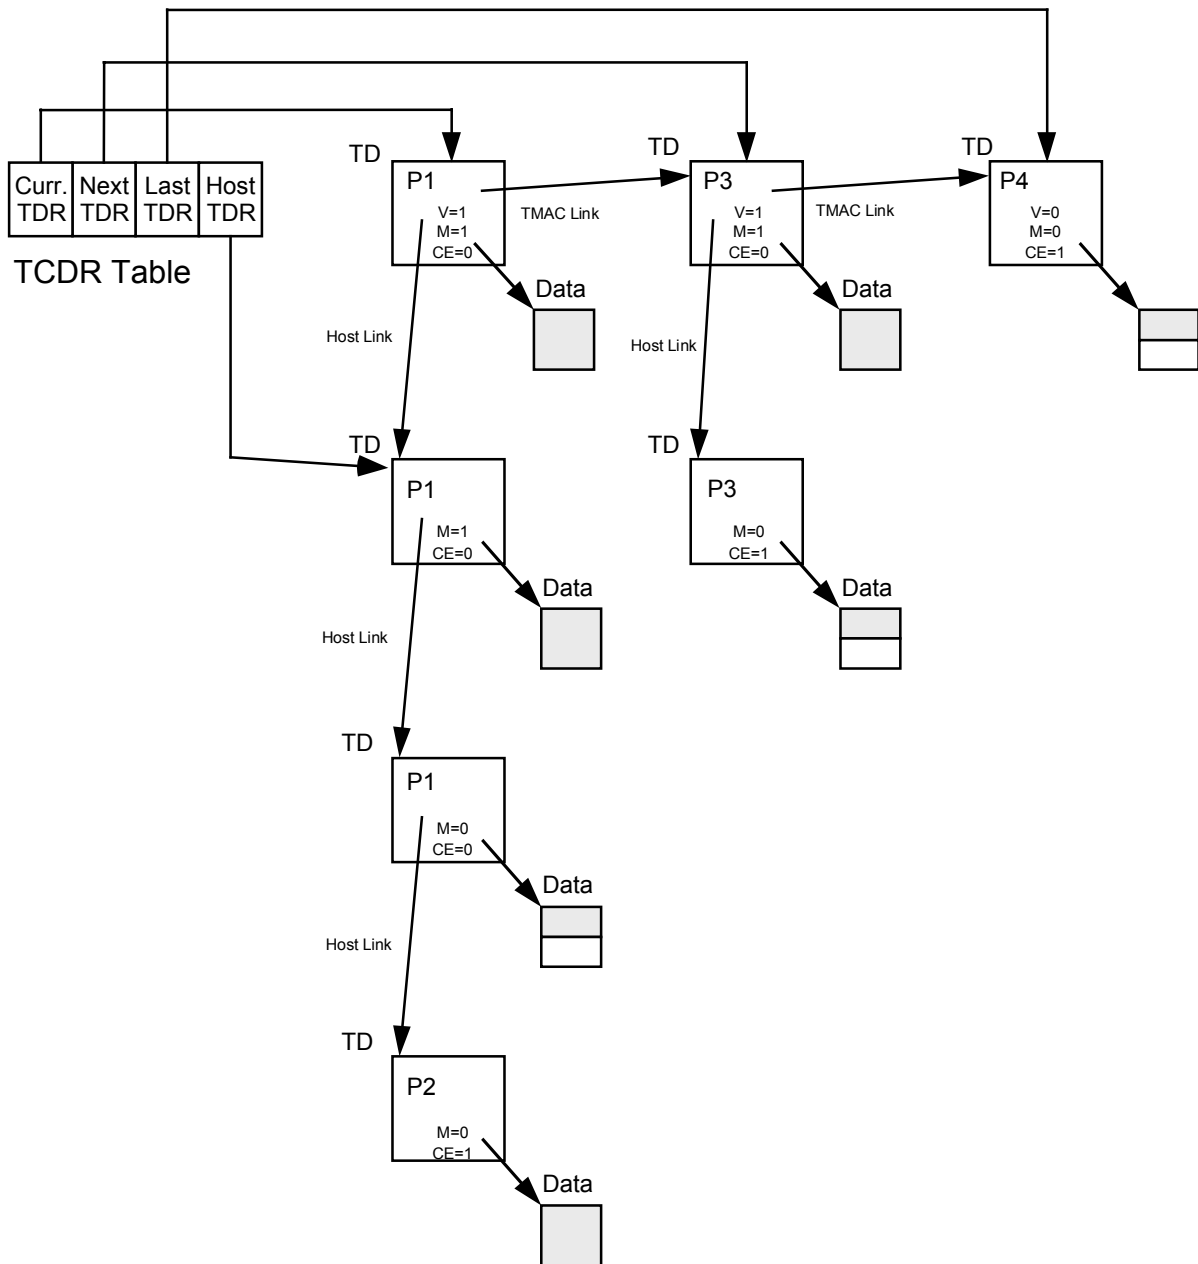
| Curr. TDR | Next TDR | Last TDR | Host TDR |
|---|---|---|---|

TCDR Table

TD
P1
V=1
M=1
CE=0

TMAC Link

TD
P3
V=1
M=1
CE=0

TMAC Link

TD
P4
V=0
M=0
CE=1

Data

Data

Host Link

Host Link

TD
P1
M=1
CE=0

Data

TD
P3
M=0
CE=1

Data

Host Link

TD
P1
M=0
CE=0

Data

Host Link

TD
P2
M=0
CE=1

Data